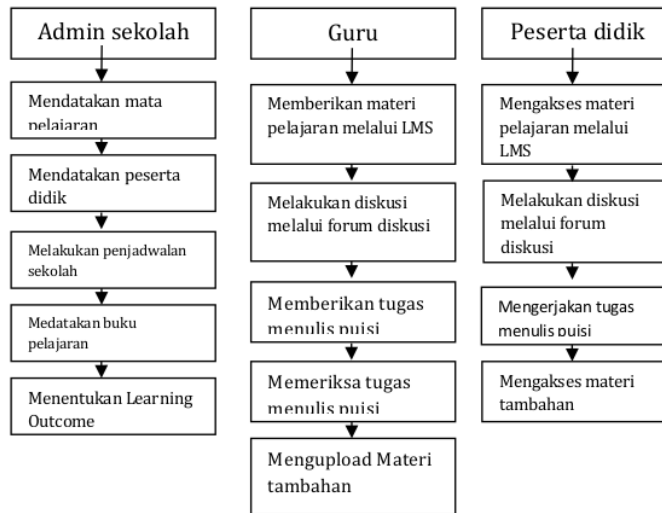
Admin sekolah

Mendatakan mata pelajaran

Mendatakan peserta didik

Melakukan penjadwalan sekolah

Medatakan buku pelajaran

Menentukan Learning Outcome

Guru

Memberikan materi pelajaran melalui LMS

Melakukan diskusi melalui forum diskusi

Memberikan tugas menulis puisi

Memeriksa tugas menulis puisi

Mengupload Materi tambahan

Peserta didik

Mengakses materi pelajaran melalui LMS

Melakukan diskusi melalui forum diskusi

Mengerjakan tugas menulis puisi

Mengakses materi tambahan